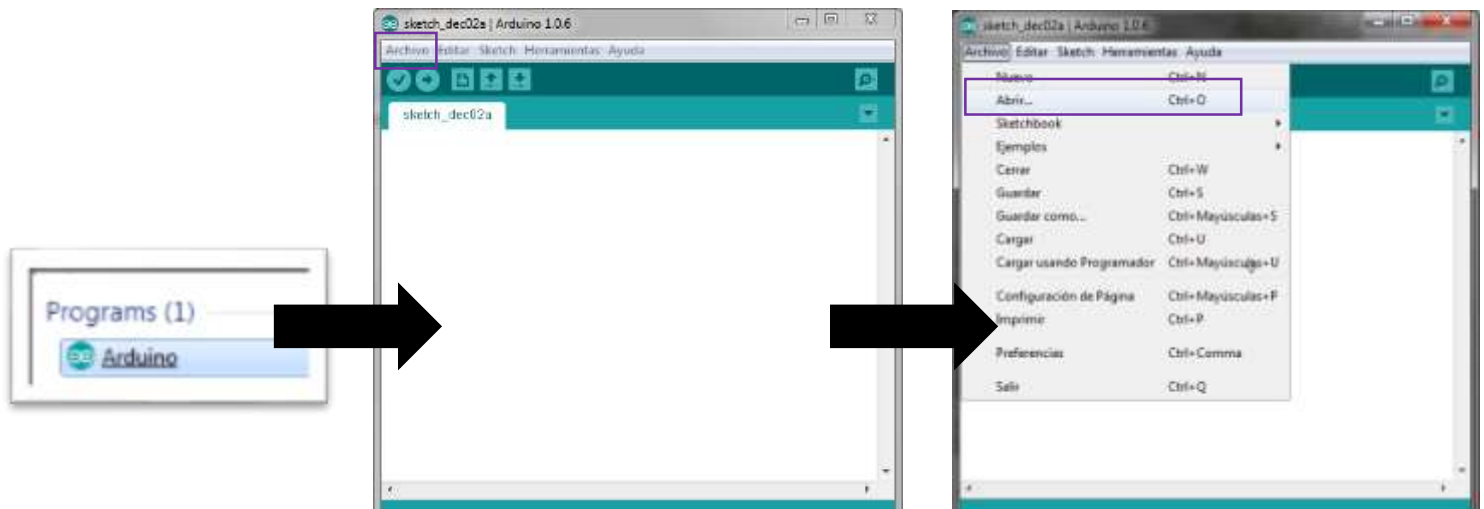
Programs (1)

Arduino

sketch_dec02a | Arduino 1.0.6

Archivo Editar Sketch Herramientas Ayuda

sketch_dec02a

sketch_dec02a | Arduino 1.0.6

Archivo Editar Sketch Herramientas Ayuda

| | |
|---|---|
| Nuevo | Ctrl+N |
| Abrir... | Ctrl+O |
| Sketchbook | |
| Ejemplos | |
| Cerrar | Ctrl+W |
| Guardar | Ctrl+S |
| Guardar como... | Ctrl+Mayúsculas+S |
| Cargar | Ctrl+U |
| Cargar usando Programador | Ctrl+Mayúsculas+U |
| Configuración de Página | Ctrl+Mayúsculas+P |
| Imprimir | Ctrl+P |
| Preferencias | Ctrl+Comma |
| Salir | Ctrl+Q |